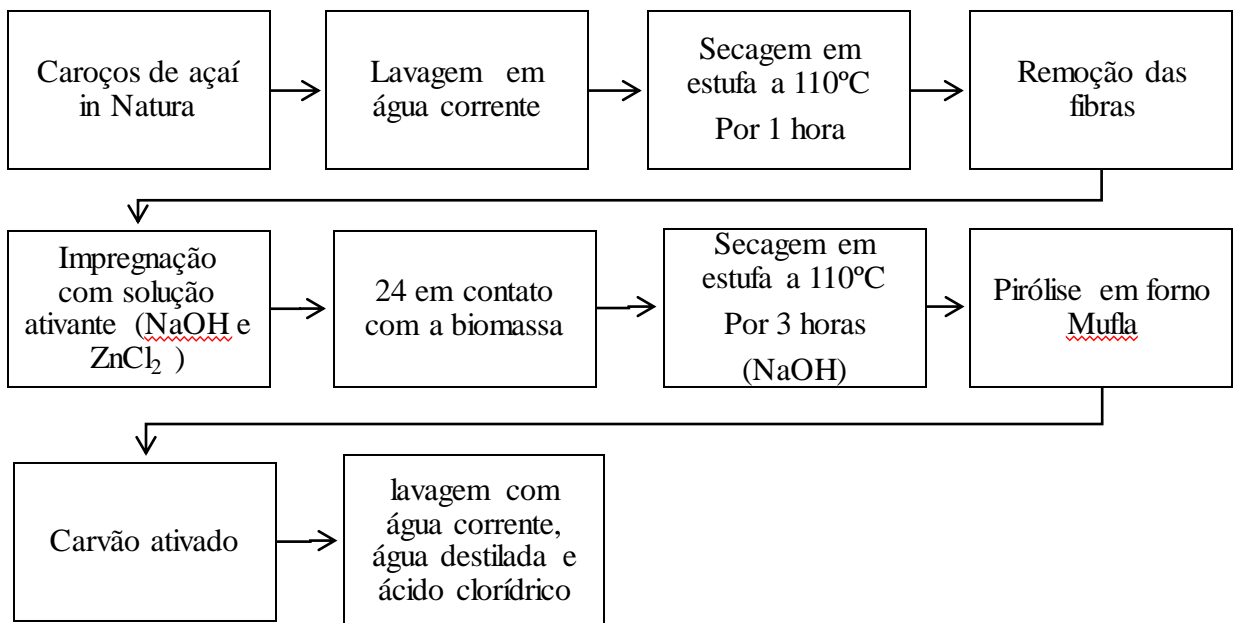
Caroços de açaí in Natura

Lavagem em água corrente

Secagem em estufa a 110ºC
Por 1 hora

Remoção das fibras

Impregnação com solução ativante (NaOH e $ZnCl_2$ )

24 em contato com a biomassa

Secagem em estufa a 110ºC
Por 3 horas
(NaOH)

Pirólise em forno Mufla

Carvão ativado

lavagem com água corrente, água destilada e ácido clorídrico